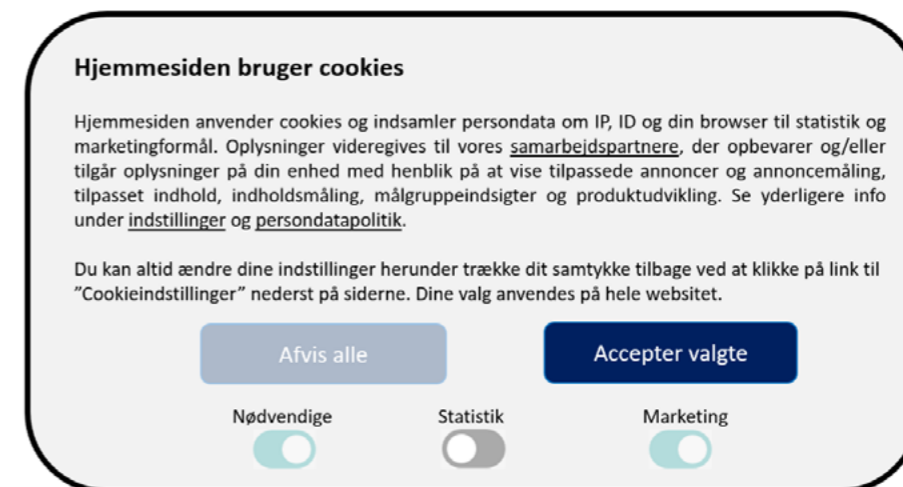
Hjemmesiden bruger cookies

Hjemmesiden anvender cookies og indsamler persondata om IP, ID og din browser til statistik og marketingformål. Oplysninger videregives til vores samarbejdspartnere, der opbevarer og/eller tilgår oplysninger på din enhed med henblik på at vise tilpassede annoncer og annoncemåling, tilpasset indhold, indholdsmåling, målgruppeindsigter og produktudvikling. Se yderligere info under indstillinger og persondatapolitik.

Du kan altid ændre dine indstillinger herunder trække dit samtykke tilbage ved at klikke på link til "Cookieindstillinger" nederst på siderne. Dine valg anvendes på hele websitet.

Afvis alle

Accepter valgte

Nødvendige

Statistik

Marketing